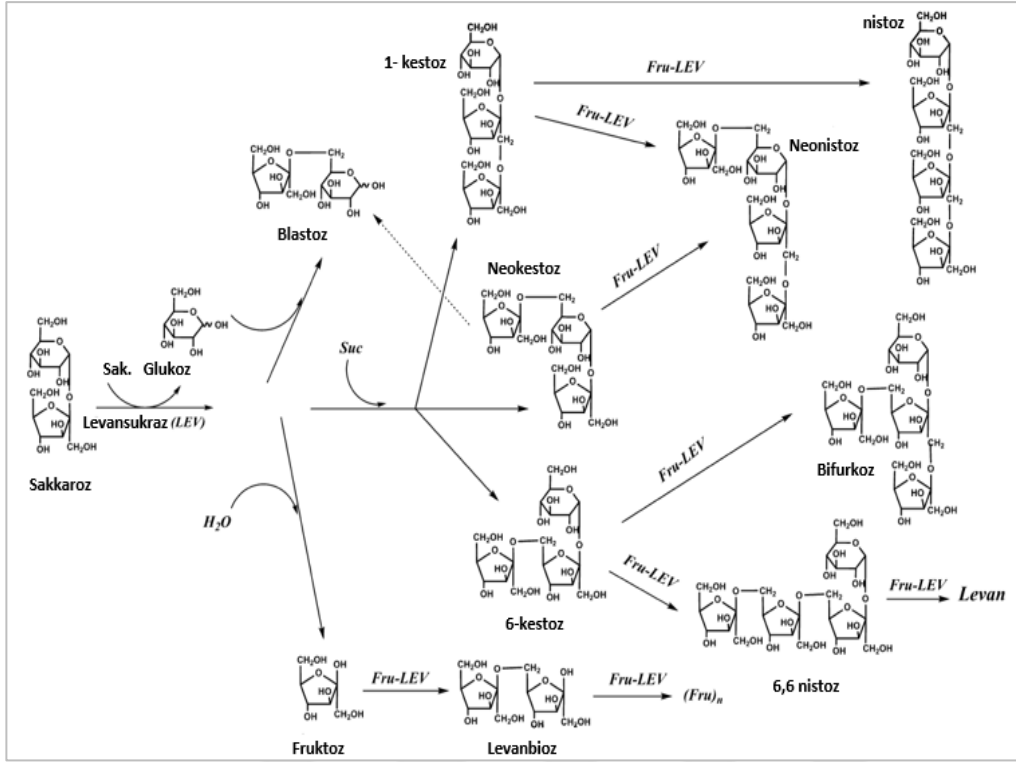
1- kestoz

Fru-LEV

nistoz

Fru-LEV

Neonistoz

Blastoz

Neokestoz

Fru-LEV

Sak. Glukoz

Suc

Levansukraz (LEV)

Sakkaroz

Bifurkoz

Fru-LEV

$H_2O$

6-kestoz

Fru-LEV

Fru-LEV

Levan

6,6 nistoz

Fru-LEV

Fru-LEV

$(Fru)_n$

Fruktoz

Levanbioz

$CH_2OH$ OH HO $CH_2$ O